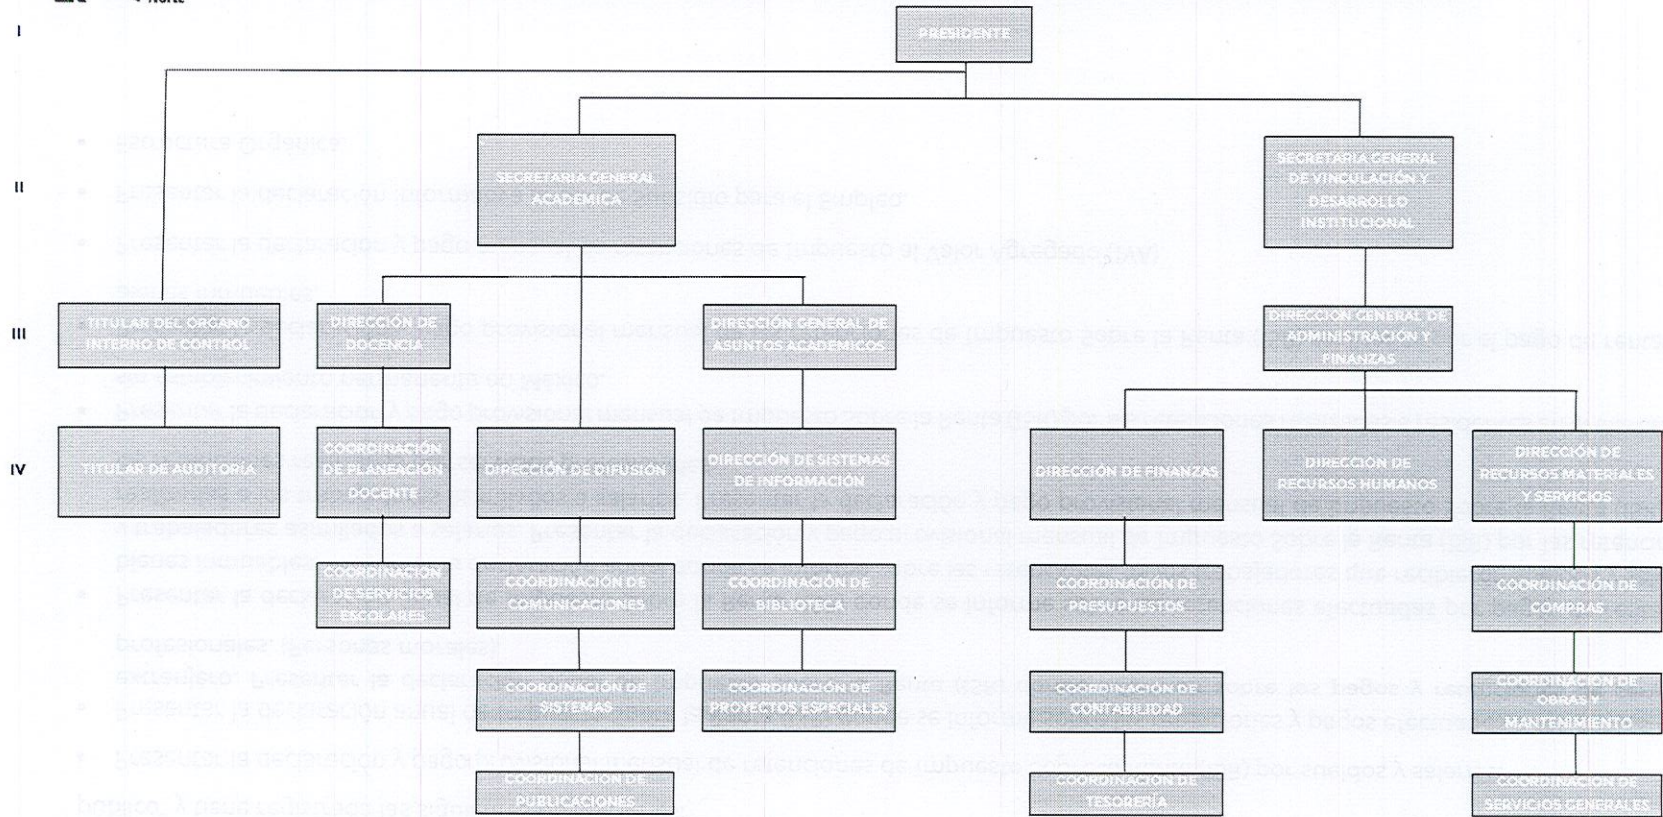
I
II
III
IV

PRESIDENTE

SECRETARÍA GENERAL ACADÉMICA

SECRETARÍA GENERAL DE VINCULACIÓN Y DESARROLLO INSTITUCIONAL

TITULAR DEL ÓRGANO INTERNO DE CONTROL

DIRECCIÓN DE DOCENCIA

DIRECCIÓN GENERAL DE ASUNTOS ACADÉMICOS

DIRECCIÓN GENERAL DE ADMINISTRACIÓN Y FINANZAS

TITULAR DE AUDITORÍA

COORDINACIÓN DE PLANEACIÓN DOCENTE

DIRECCIÓN DE DIFUSIÓN

DIRECCIÓN DE SISTEMAS DE INFORMACIÓN

DIRECCIÓN DE FINANZAS

DIRECCIÓN DE RECURSOS HUMANOS

DIRECCIÓN DE RECURSOS MATERIALES Y SERVICIOS

COORDINACIÓN DE SERVICIOS ESCOLARES

COORDINACIÓN DE COMUNICACIONES

COORDINACIÓN DE BIBLIOTECA

COORDINACIÓN DE PRESUPUESTOS

COORDINACIÓN DE COMPRAS

COORDINACIÓN DE SISTEMAS

COORDINACIÓN DE PROYECTOS ESPECIALES

COORDINACIÓN DE CONTABILIDAD

COORDINACIÓN DE OBRAS Y MANTENIMIENTO

COORDINACIÓN DE PUBLICACIONES

COORDINACIÓN DE TESORERÍA

COORDINACIÓN DE SERVICIOS GENERALES